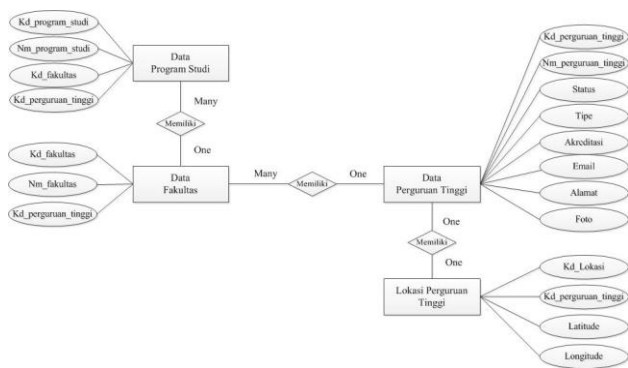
Kd_program_studi
Nm_program_studi
Kd_fakultas
Kd_perguruan_tinggi
Data Program Studi
Many
Memiliki
One
Kd_fakultas
Nm_fakultas
Kd_perguruan_tinggi
Data Fakultas
Many
Memiliki
One
Kd_perguruan_tinggi
Nm_perguruan_tinggi
Status
Tipe
Akreditasi
Email
Alamat
Foto
Data Perguruan Tinggi
One
Memiliki
One
Lokasi Perguruan Tinggi
Kd_Lokasi
Kd_perguruan_tinggi
Latitude
Longitude